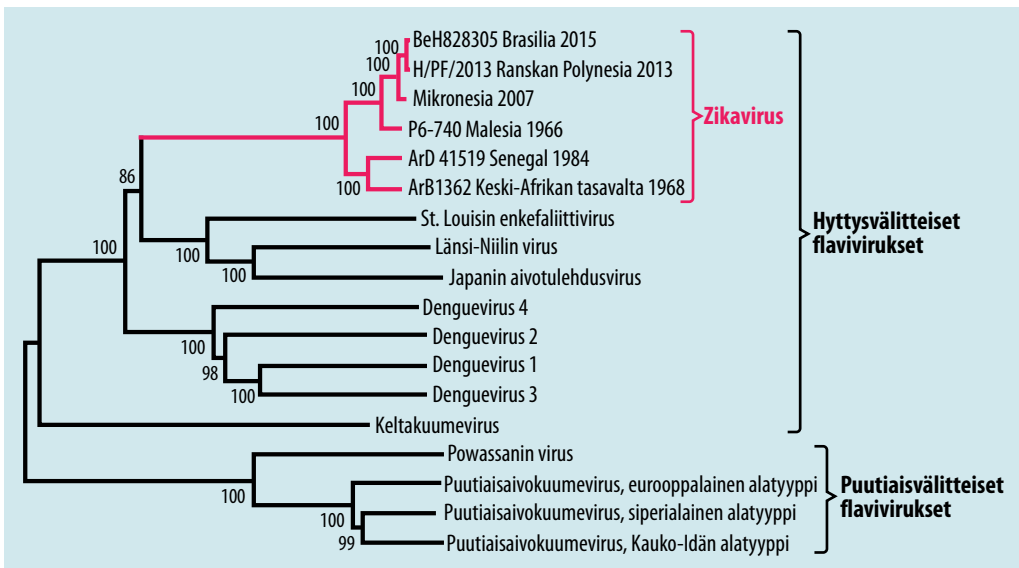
100
BeH828305 Brasilia 2015
100
H/PF/2013 Ranskan Polynesia 2013
100
Mikronesia 2007
100
P6-740 Malesia 1966
ArD 41519 Senegal 1984
100
ArB1362 Keski-Afrikan tasavalta 1968
Zikavirus
86
St. Louisin enkefaliittivirus
100
Länsi-Niilin virus
100
100
Japanin aivotulehdusvirus
Hyttysvälitteiset flavivirukset
Denguevirus 4
Denguevirus 2
100
Denguevirus 1
98
100
Denguevirus 3
Keltakuumevirus
Powassanin virus
100
Puutiaisaivokuumevirus, eurooppalainen alatyyppi
100
Puutiaisaivokuumevirus, siperialainen alatyyppi
99
Puutiaisaivokuumevirus, Kauko-Idän alatyyppi
Puutiaisvälitteiset flavivirukset